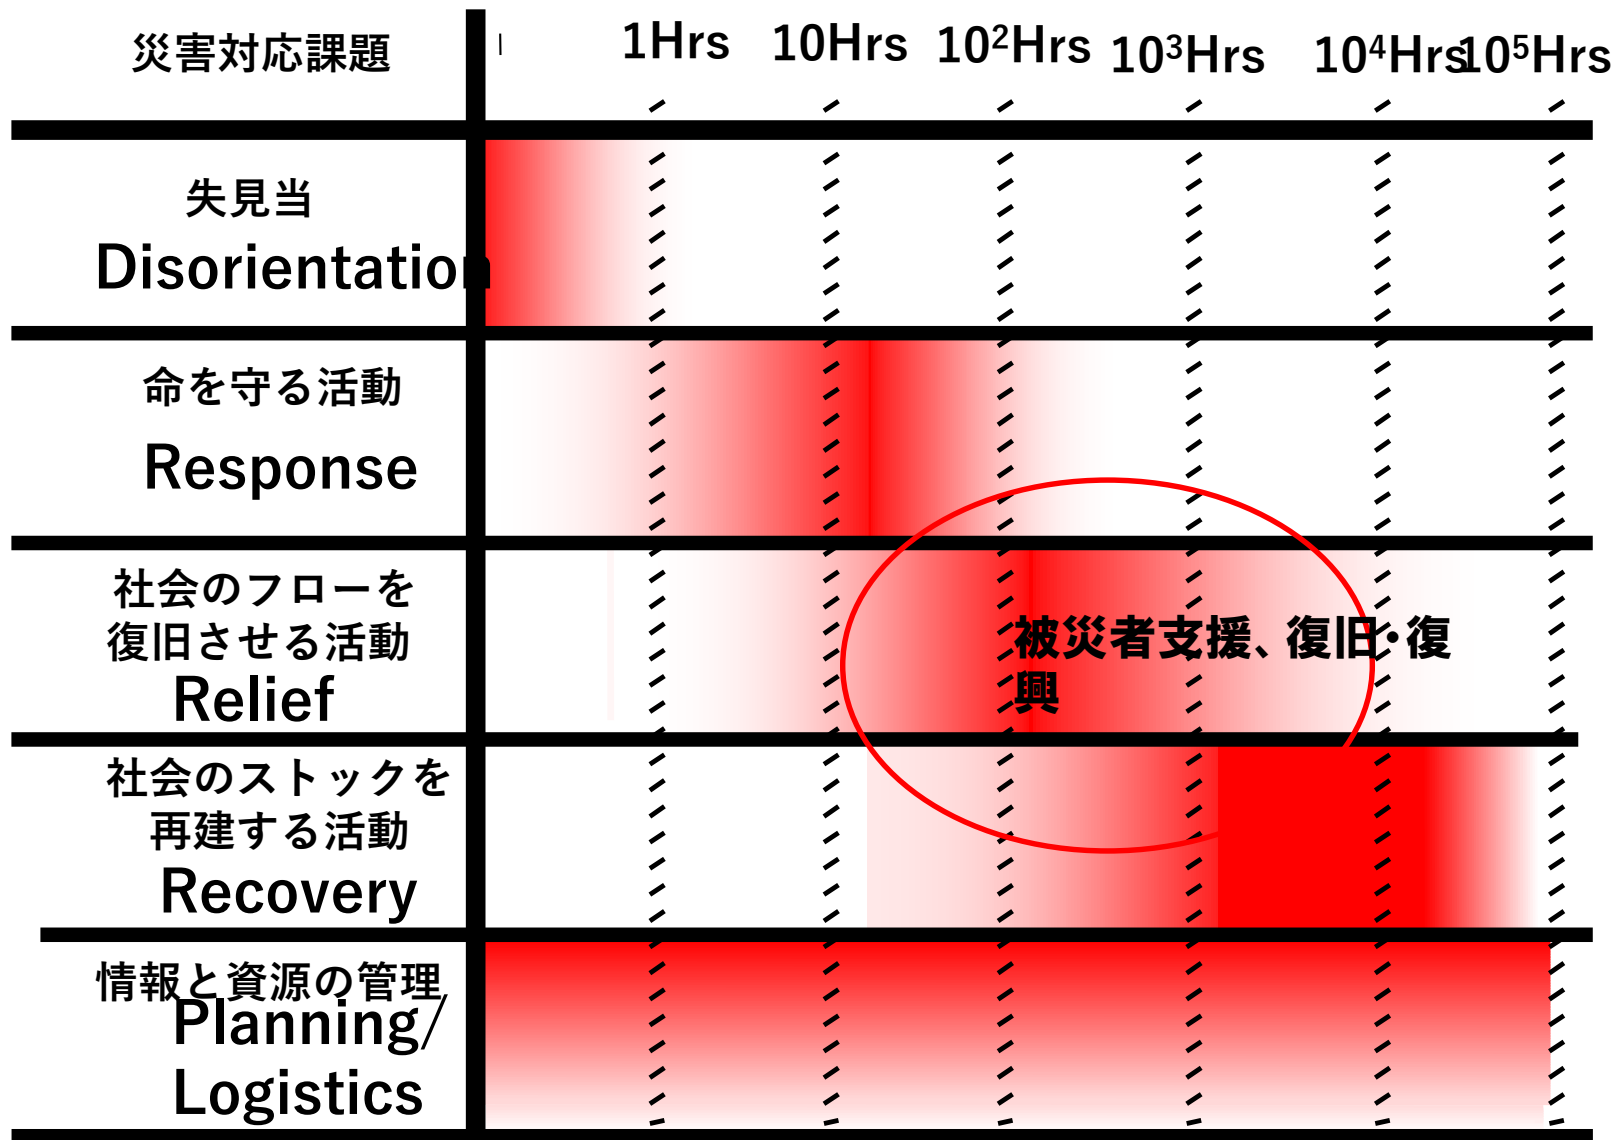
| 災害対応課題 | 1Hrs | 10Hrs | $10^2$Hrs | $10^3$Hrs | $10^4$Hrs | $10^5$Hrs |
|---|---|---|---|---|---|---|
| 失見当 Disorientation | | | | | | |
| 命を守る活動 Response | | | | | | |
| 社会のフローを復旧させる活動 Relief | | | 被災者支援、復旧・復興 | | | |
| 社会のストックを再建する活動 Recovery | | | | | | |
| 情報と資源の管理 Planning/ Logistics | | | | | | |